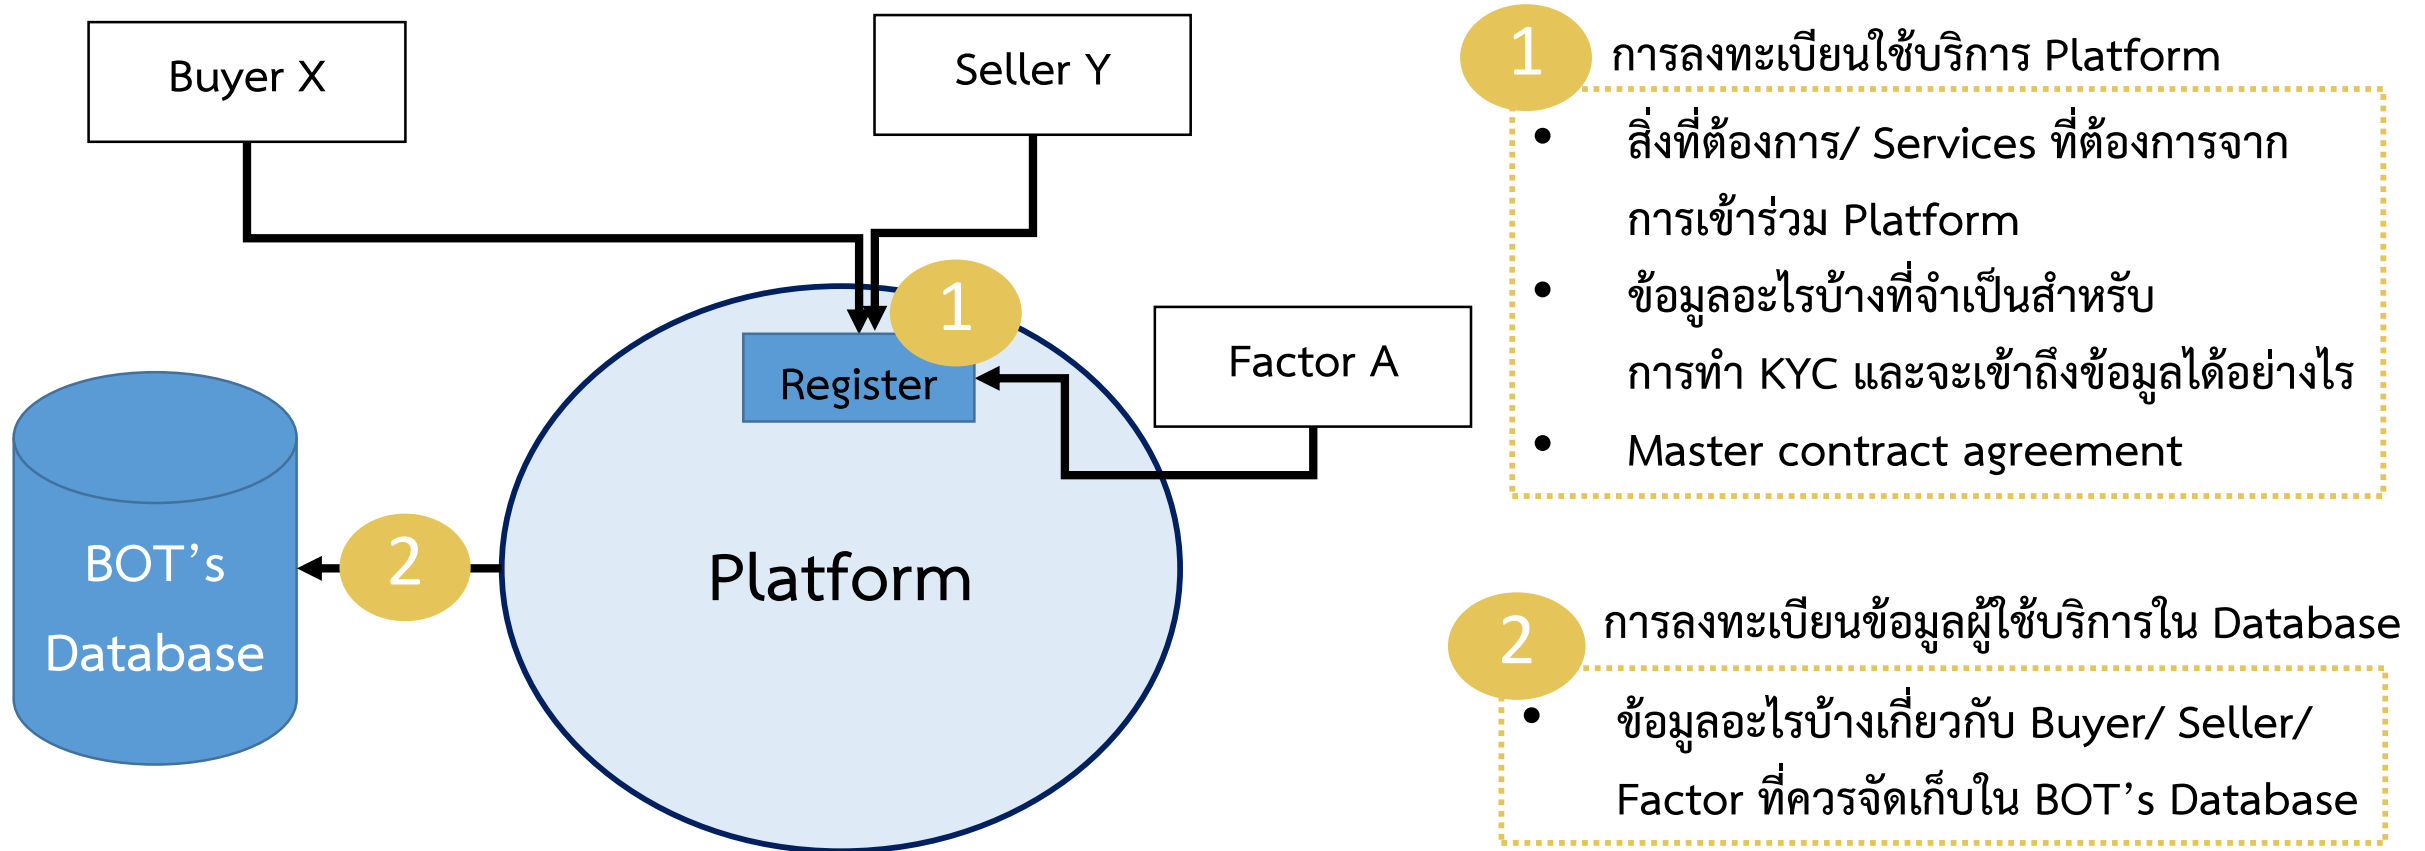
Buyer X

Seller Y

1

Register

Factor A

BOT’s Database

2

Platform

1 การลงทะเบียนใช้บริการ Platform

- สิ่งที่ต้องการ/ Services ที่ต้องการจากการเข้าร่วม Platform
- ข้อมูลอะไรบ้างที่จำเป็นสำหรับการทำ KYC และจะเข้าถึงข้อมูลได้อย่างไร
- Master contract agreement

2 การลงทะเบียนข้อมูลผู้ใช้บริการใน Database

- ข้อมูลอะไรบ้างเกี่ยวกับ Buyer/ Seller/ Factor ที่ควรจัดเก็บใน BOT’s Database